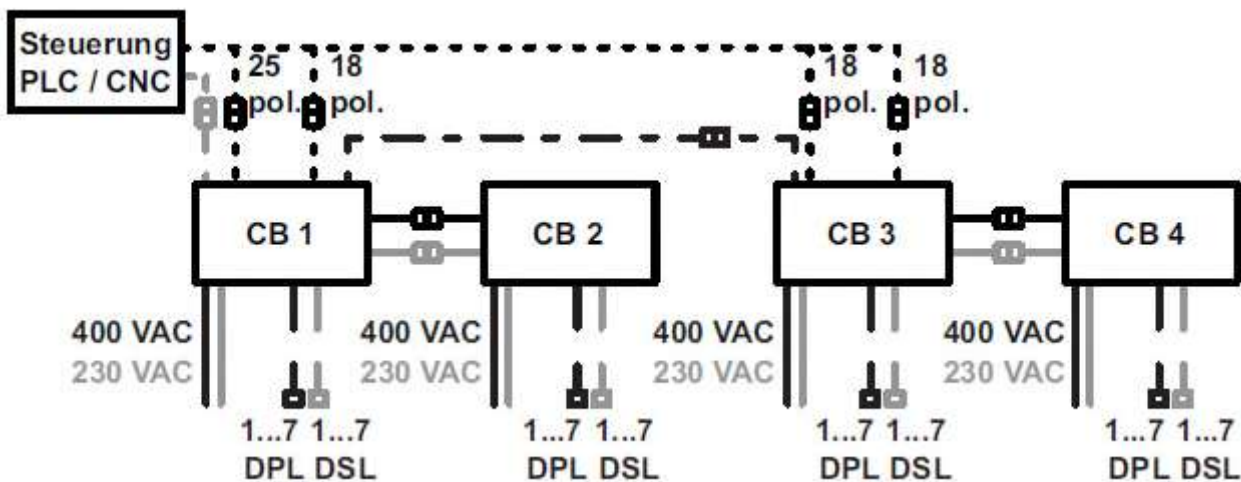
Steuerung
PLC / CNC

25
pol.

18
pol.

18
pol.

18
pol.

CB 1

CB 2

CB 3

CB 4

400 VAC
230 VAC

1...7 1...7
DPL DSL

400 VAC
230 VAC

1...7 1...7
DPL DSL

400 VAC
230 VAC

1...7 1...7
DPL DSL

400 VAC
230 VAC

1...7 1...7
DPL DSL